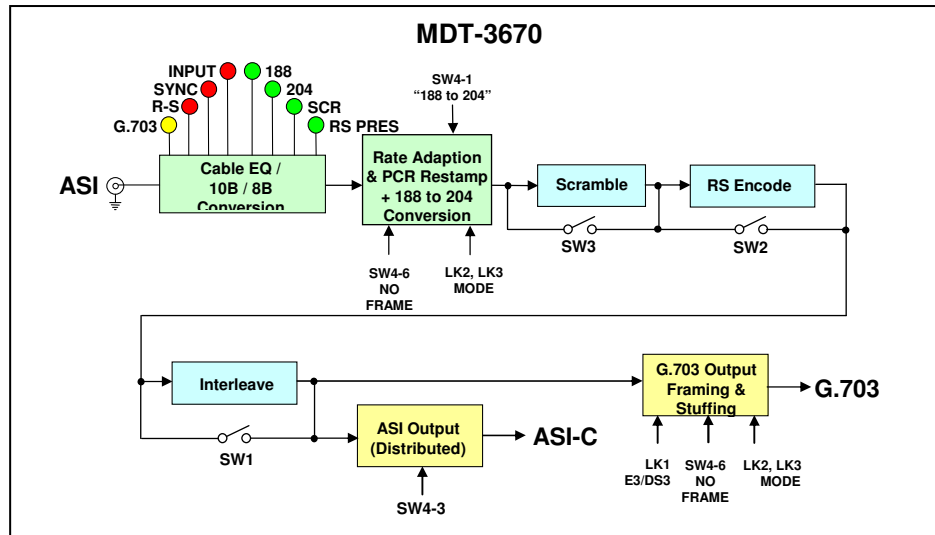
MDT-3670

INPUT
SYNC
R-S
G.703
188
204
SCR
RS PRES

SW4-1
"188 to 204"

ASI

Cable EQ / 10B / 8B Conversion

Rate Adaption & PCR Restamp + 188 to 204 Conversion

Scramble

RS Encode

SW3

SW2

SW4-6 NO FRAME

LK2, LK3 MODE

Interleave

G.703 Output Framing & Stuffing

G.703

SW1

ASI Output (Distributed)

ASI-C

SW4-3

LK1 E3/DS3

SW4-6 NO FRAME

LK2, LK3 MODE